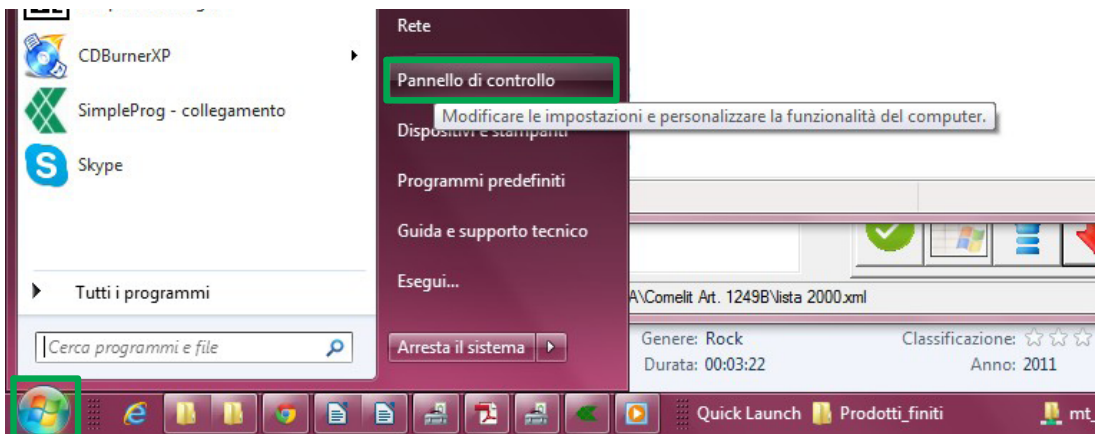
CDBurnerXP

SimpleProg - collegamento

Skype

Tutti i programmi

Cerca programmi e file

Rete

Pannello di controllo

Modificare le impostazioni e personalizzare la funzionalità del computer.

Dispositivi e stampanti

Programmi predefiniti

Guida e supporto tecnico

Esegui...

Arresta il sistema

A\Comelit Art. 1249B\lista 2000.xml

Genere: Rock

Durata: 00:03:22

Classificazione:

Anno: 2011

Quick Launch

Prodotti_finiti

mt_